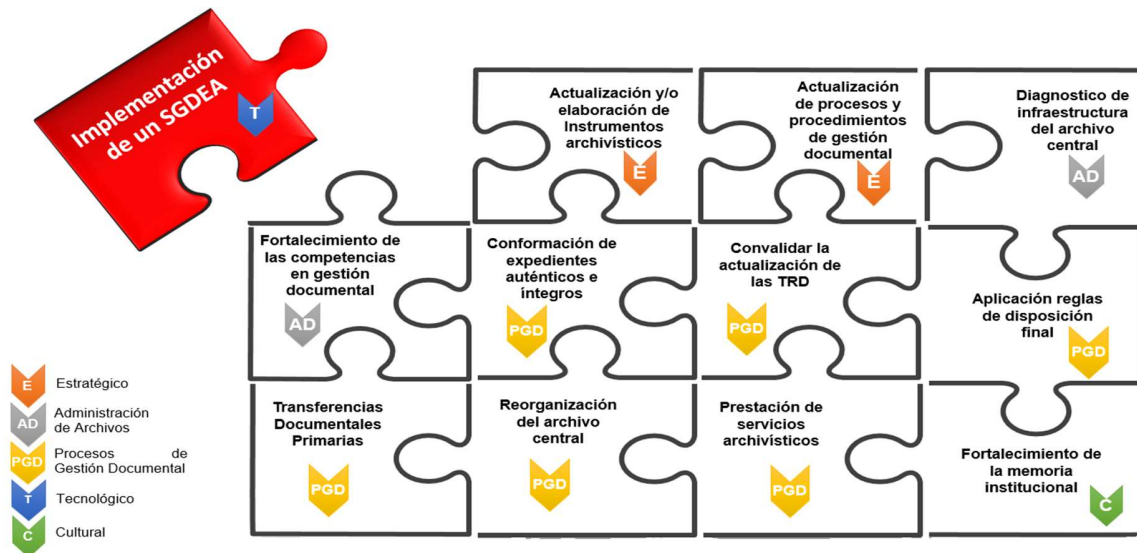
Implementación de un SGDEA

T

Actualización y/o elaboración de Instrumentos archivísticos

E

Actualización de procesos y procedimientos de gestión documental

E

Diagnostico de infraestructura del archivo central

AD

Fortalecimiento de las competencias en gestión documental

AD

Conformación de expedientes auténticos e íntegros

PGD

Convalidar la actualización de las TRD

PGD

Aplicación reglas de disposición final

PGD

Transferencias Documentales Primarias

PGD

Reorganización del archivo central

PGD

Prestación de servicios archivísticos

PGD

Fortalecimiento de la memoria institucional

C

E Estratégico

AD Administración de Archivos

PGD Procesos de Gestión Documental

T Tecnológico

C Cultural